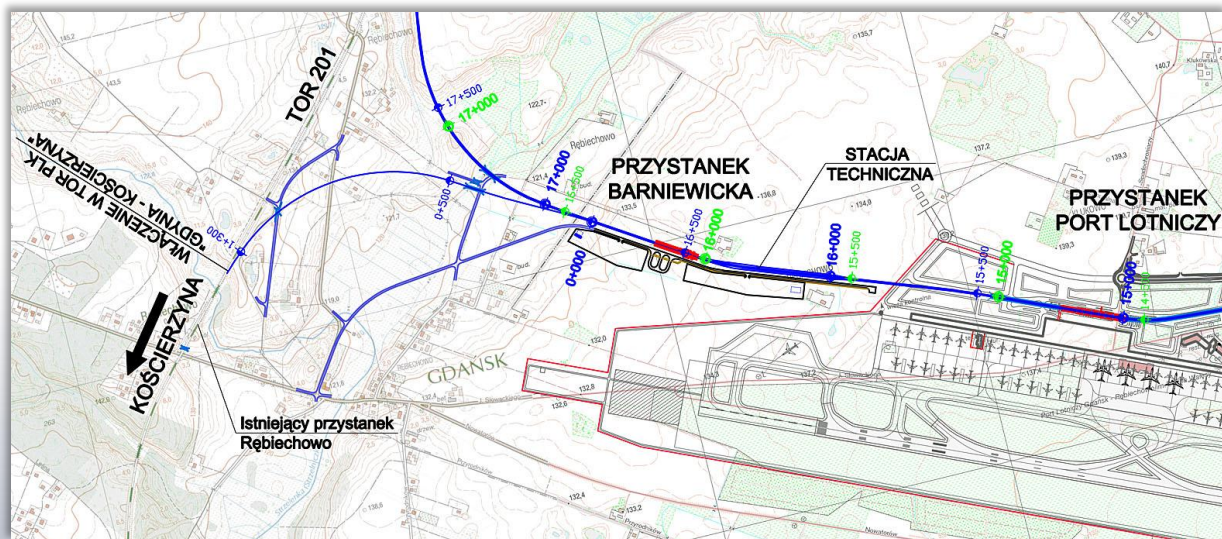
TOR 201

WŁĄCZENIE W TOR PLK
"GDYNIA - KOŚCIERZYNA"

KOŚCIERZYNA

PRZYSTANEK
BARNIEWICKA

STACJA
TECHNICZNA

PRZYSTANEK
PORT LOTNICZY

Istniejący przystanek
Rębiechowo

GDAŃSK

17+500
17+000
17+000
16+500
16+500
16+000
16+000
15+500
15+500
15+000
15+000
14+500
0+500
0+000
1+300

Rębiechowo
Port Lotniczy Gdańsk - Rębiechowo
Nowatorów

145,2
143,5
122,7
137,2
139,3
140,7
135,7
136,8
134,9
133,5
119,0
132,0
132,8
132,6
132,4
133,2
142,8
138,6